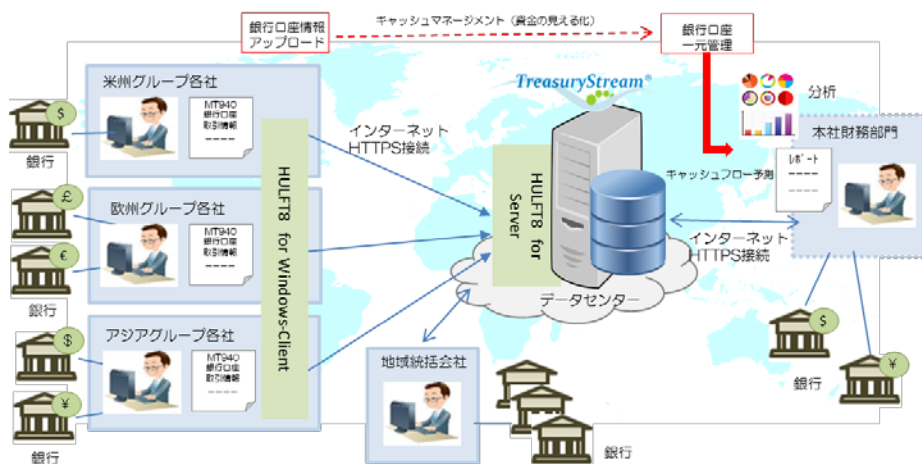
銀行口座情報アップロード

キャッシュマネージメント（資金の見える化）

銀行口座一元管理

TreasuryStream®

分析

米州グループ各社

MT940
銀行口座
取引情報
－－－－

銀行

$

インターネット
HTTPS接続

本社財務部門

レポート
－－－－
－－－－

キャッシュフロー予測

HULFT8 for Windows-Client

HULFT8 for Server

欧州グループ各社

£

€

MT940
銀行口座
取引情報
－－－－

銀行

インターネット
HTTPS接続

データセンター

アジアグループ各社

$

¥

MT940
銀行口座
取引情報
－－－－

銀行

地域統括会社

銀行

$

¥

銀行